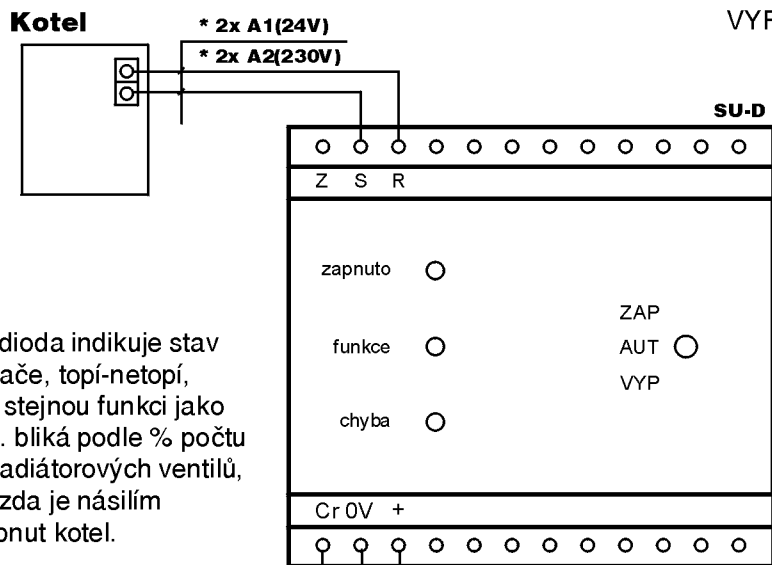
Kotel

* 2x A1(24V)

* 2x A2(230V)

VYP

SU-D

Z S R

zapnuto

funkce

chyba

ZAP

AUT

VYP

dioda indikuje stav ače, topí-netopí, stejnou funkci jako . bliká podle % počtu adiátorových ventilů, zda je násilím onut kotel.

Cr 0V +